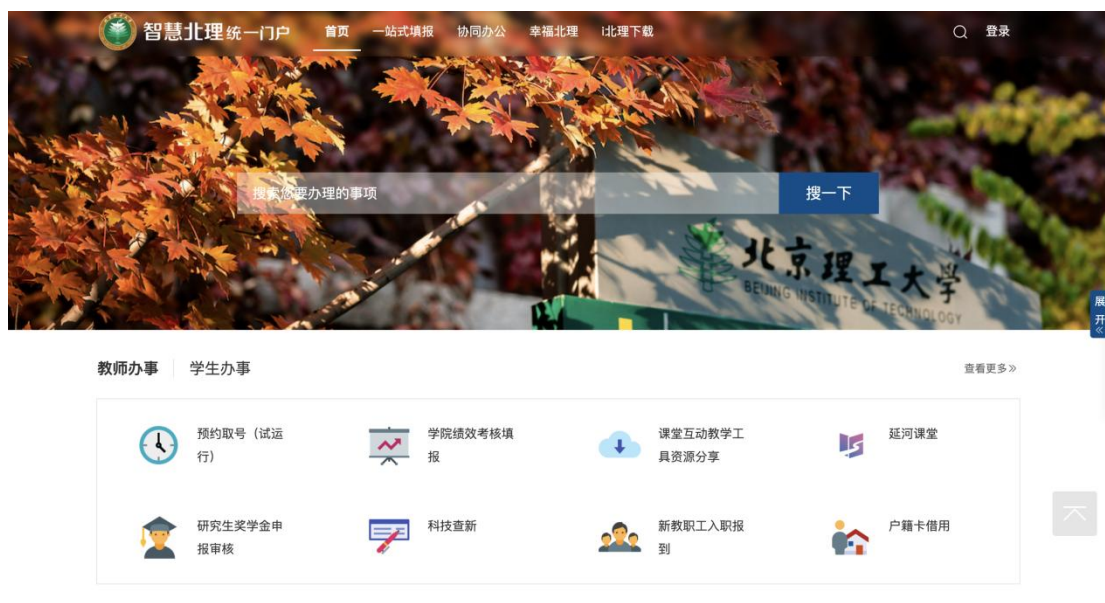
智慧北理统一门户

首页　一站式填报　协同办公　幸福北理　i北理下载

登录

搜索您要办理的事项

搜一下

北京理工大学
BEIJING INSTITUTE OF TECHNOLOGY

展开

教师办事　学生办事

查看更多»

预约取号（试运行）

学院绩效考核填报

课堂互动教学工具资源分享

延河课堂

研究生奖学金申报审核

科技查新

新教职工入职报到

户籍卡借用